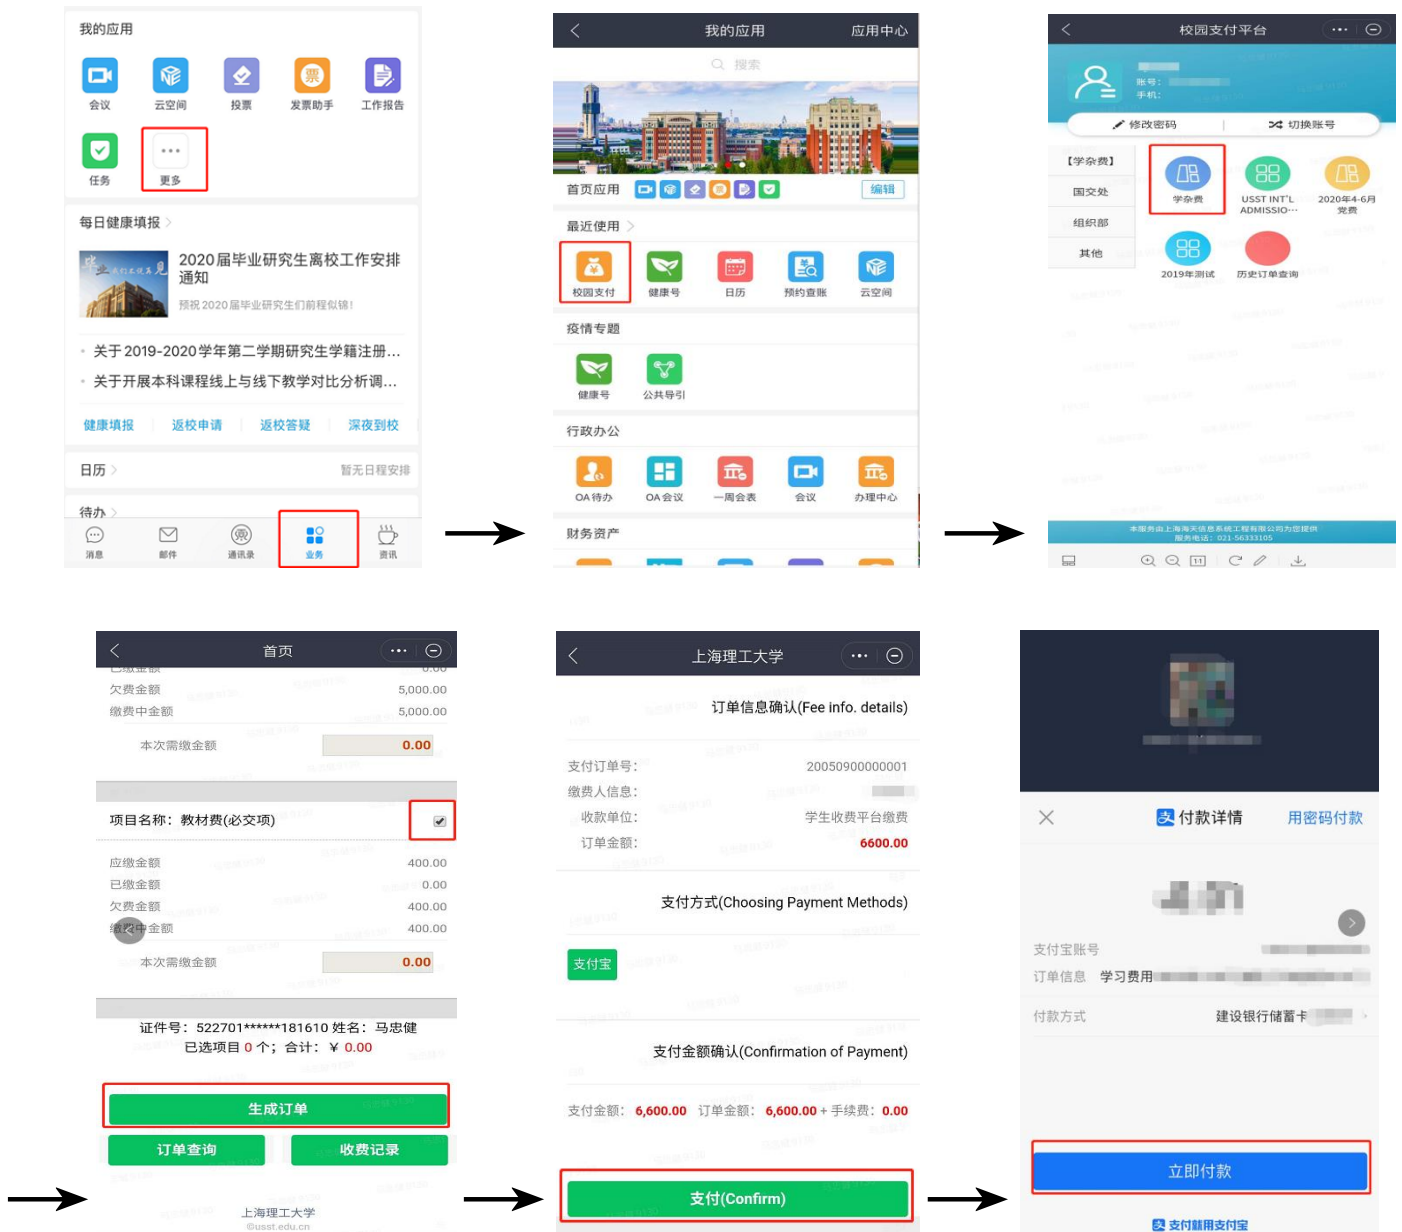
我的应用

会议 云空间 投票 发票助手 工作报告

任务 更多

每日健康填报

2020届毕业研究生离校工作安排通知

预祝2020届毕业研究生们前程似锦!

关于2019-2020学年第二学期研究生学籍注册...

关于开展本科课程线上与线下教学对比分析调...

健康填报 返校申请 返校答疑 深夜到校

日历 暂无日程安排

待办

消息 邮件 通讯录 业务 资讯

我的应用 应用中心

搜索

首页应用 编辑

最近使用

校园支付 健康号 日历 预约查账 云空间

疫情专题

健康号 公共导引

行政办公

OA待办 OA会议 一周会表 会议 办理中心

财务资产

校园支付平台

账号:
手机:

修改密码 切换账号

【学杂费】 学杂费 USST INT'L ADMISSIO··· 2020年4-6月党费

国交处

组织部 2019年测试 历史订单查询

其他

本服务由上海海天信息系统工程有限公司为您提供
服务电话: 021-56333105

首页

欠费金额 5,000.00
缴费中金额 5,000.00

本次需缴金额 0.00

项目名称: 教材费(必交项)

应缴金额 400.00
已缴金额 0.00
欠费金额 400.00
缴费中金额 400.00

本次需缴金额 0.00

证件号: 522701******181610 姓名: 马忠健
已选项目 0 个; 合计: ￥ 0.00

生成订单

订单查询 收费记录

上海理工大学
©usst.edu.cn

上海理工大学

订单信息确认(Fee info. details)

支付订单号: 20050900000001
缴费人信息:
收款单位: 学生收费平台缴费
订单金额: 6600.00

支付方式(Choosing Payment Methods)

支付宝

支付金额确认(Confirmation of Payment)

支付金额: 6,600.00 订单金额: 6,600.00 + 手续费: 0.00

支付(Confirm)

付款详情 用密码付款

支付宝账号

订单信息 学习费用

付款方式 建设银行储蓄卡

立即付款

支付就用支付宝